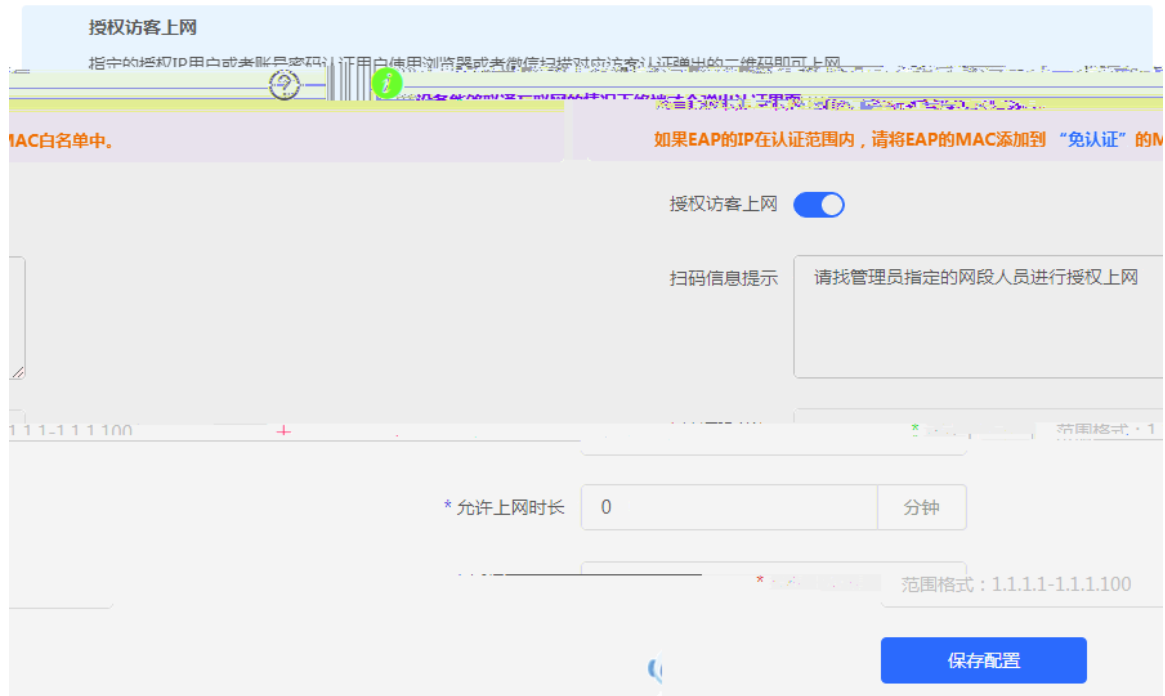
授权访客上网

指定的授权IP用户或者账号密码认证用户使用浏览器或者微信扫描对应访客认证弹出的二维码即可上网。

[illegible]

MAC白名单中。

如果EAP的IP在认证范围内，请将EAP的MAC添加到“免认证”的M

授权访客上网

扫码信息提示

请找管理员指定的网段人员进行授权上网

1.1.1.1-1.1.1.100

范围格式：1.

* 允许上网时长

0

分钟

*

范围格式：1.1.1.1-1.1.1.100

保存配置